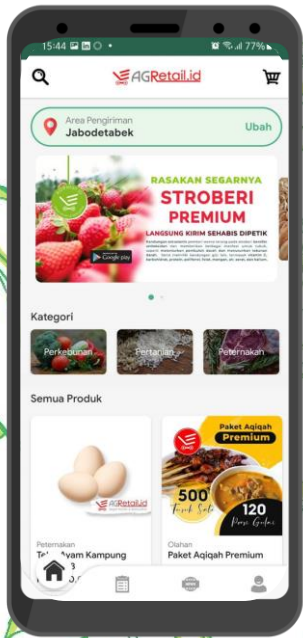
15:44 77%

AGRetail.id

Area Pengiriman
Jabodetabek
Ubah

RASAKAN SEGARNYA
STROBERI
PREMIUM
LANGSUNG KIRIM SEHABIS DIPETIK
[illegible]

Google play

Kategori

Perkebunan
Pertanian
Peternakan

Semua Produk

AGRetail.id

Paket Aqiqah
Premium
500 Tusuk Sate
120 Porsi Gulai

Peternakan
Tel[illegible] Ayam Kampung
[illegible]3

Olahan
Paket Aqiqah Premium